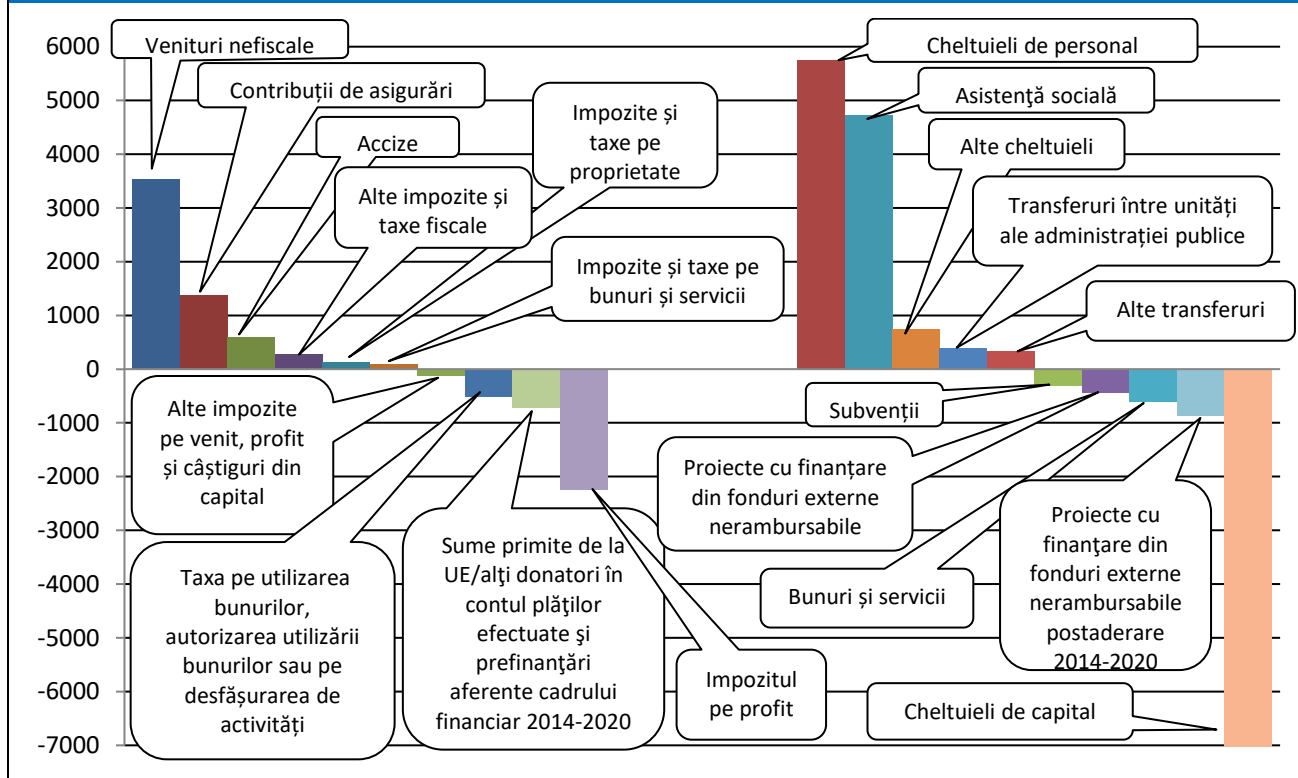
6000
5000
4000
3000
2000
1000
0
-1000
-2000
-3000
-4000
-5000
-6000
-7000

Venituri nefiscale

Contribuții de asigurări

Accize

Impozite și taxe pe proprietate

Alte impozite și taxe fiscale

Impozite și taxe pe bunuri și servicii

Alte impozite pe venit, profit și câștiguri din capital

Taxa pe utilizarea bunurilor, autorizarea utilizării bunurilor sau pe desfășurarea de activități

Sume primite de la UE/alţi donatori în contul plăţilor efectuate şi prefinanţări aferente cadrului financiar 2014-2020

Impozitul pe profit

Cheltuieli de personal

Asistenţă socială

Alte cheltuieli

Transferuri între unități ale administrației publice

Alte transferuri

Subvenții

Proiecte cu finanţare din fonduri externe nerambursabile

Proiecte cu finanţare din fonduri externe nerambursabile postaderare 2014-2020

Bunuri și servicii

Cheltuieli de capital